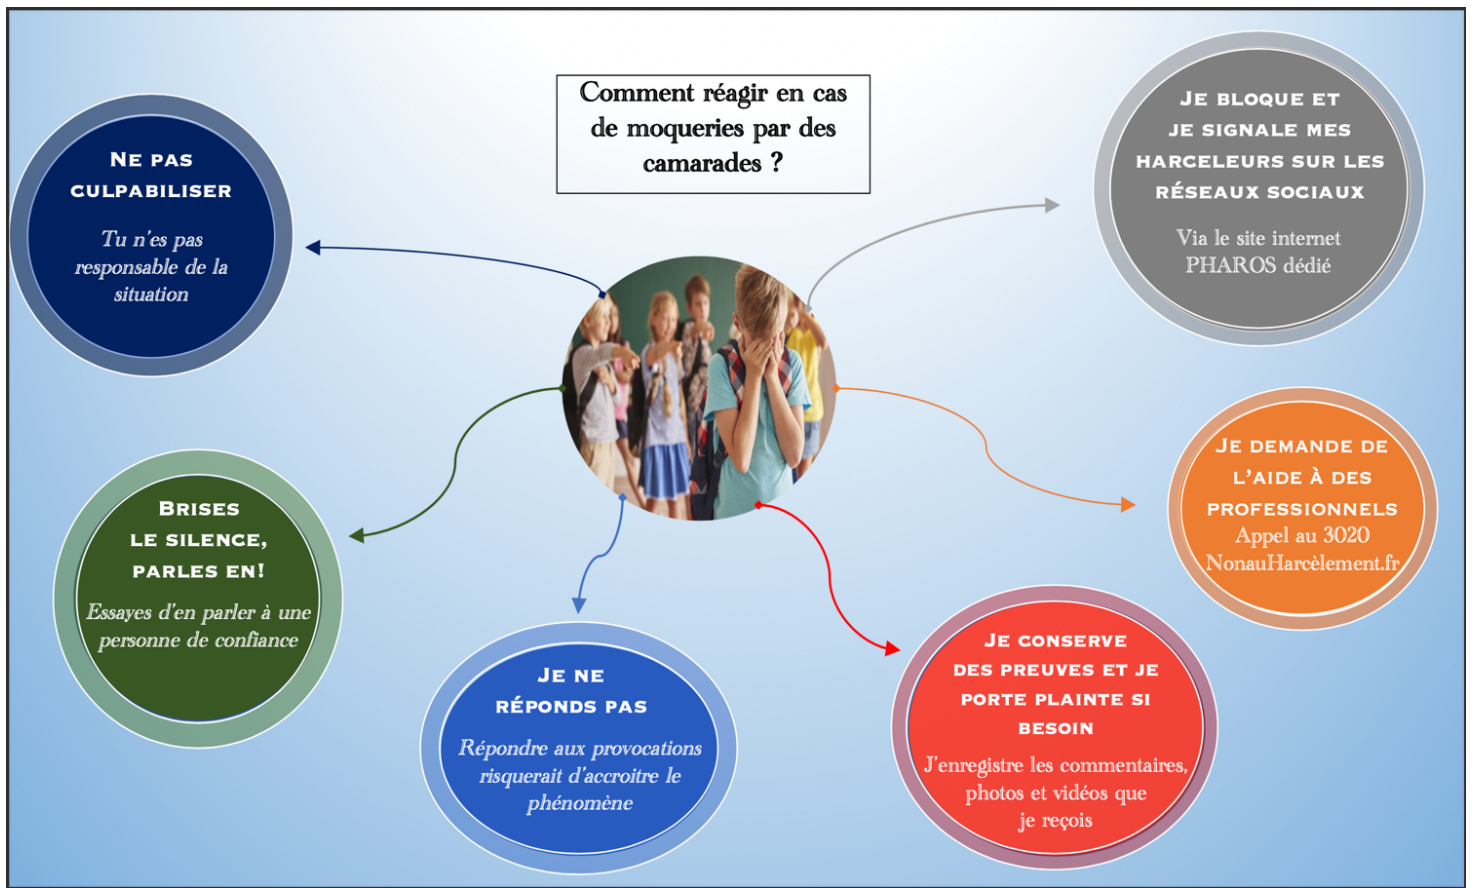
Comment réagir en cas de moqueries par des camarades ?

Ne pas culpabiliser

Tu n'es pas responsable de la situation

Je bloque et je signale mes harceleurs sur les réseaux sociaux

Via le site internet PHAROS dédié

Brises le silence, parles en!

Essayes d'en parler à une personne de confiance

Je demande de l'aide à des professionnels

Appel au 3020 NonauHarcèlement.fr

Je ne réponds pas

Répondre aux provocations risquerait d'accroitre le phénomène

Je conserve des preuves et je porte plainte si besoin

J'enregistre les commentaires, photos et vidéos que je reçois